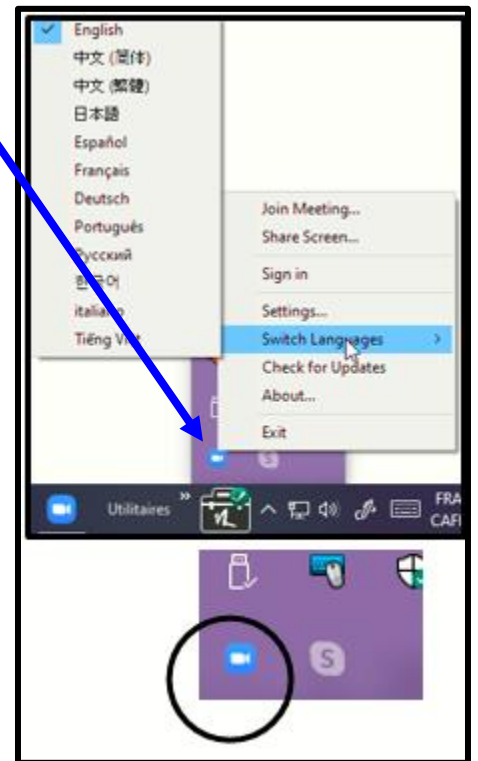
English
中文 (简体)
中文 (繁體)
日本語
Español
Français
Deutsch
Português
Русский
한국어
italiano
Tiếng Việt

Join Meeting...
Share Screen...
Sign in
Settings...
Switch Languages
Check for Updates
About...
Exit

Utilitaires
FRA
CAF